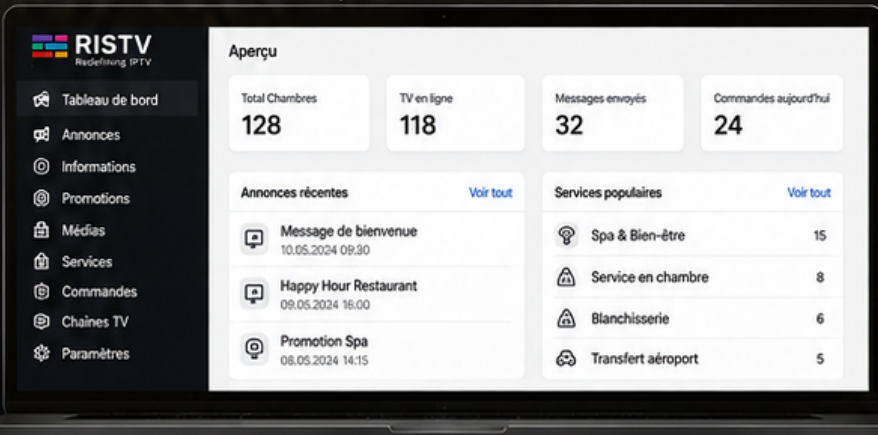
RISTV
Redefining IPTV

Tableau de bord
Annonces
Informations
Promotions
Médias
Services
Commandes
Chaines TV
Paramètres

Aperçu

Total Chambres
128

TV en ligne
118

Messages envoyés
32

Commandes aujourd'hui
24

Annonces récentes
Voir tout

Message de bienvenue
10.05.2024 09:30

Happy Hour Restaurant
09.05.2024 16:00

Promotion Spa
08.05.2024 14:15

Services populaires
Voir tout

| | |
|---|---|
| Spa & Bien-être | 15 |
| Service en chambre | 8 |
| Blanchisserie | 6 |
| Transfert aéroport | 5 |